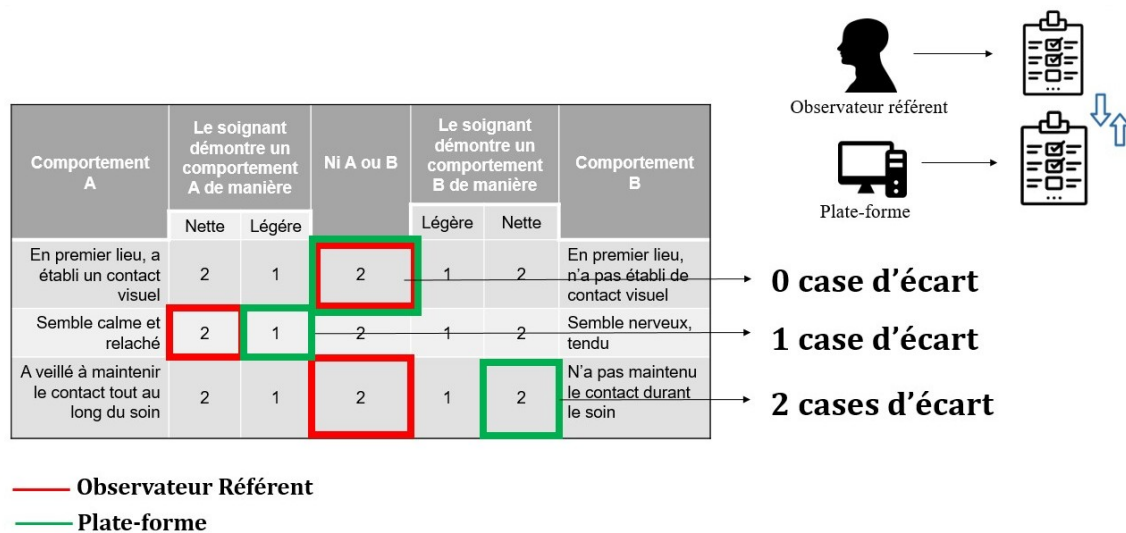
Observateur référent

Plate-forme

| Comportement A | Le soignant démontre un comportement A de manière Nette | Le soignant démontre un comportement A de manière Légére | Ni A ou B | Le soignant démontre un comportement B de manière Légére | Le soignant démontre un comportement B de manière Nette | Comportement B |
|---|---|---|---|---|---|---|
| En premier lieu, a établi un contact visuel | 2 | 1 | 2 | 1 | 2 | En premier lieu, n'a pas établi de contact visuel |
| Semble calme et relaché | 2 | 1 | 2 | 1 | 2 | Semble nerveux, tendu |
| A veillé à maintenir le contact tout au long du soin | 2 | 1 | 2 | 1 | 2 | N'a pas maintenu le contact durant le soin |

0 case d'écart

1 case d'écart

2 cases d'écart

Observateur Référent

Plate-forme